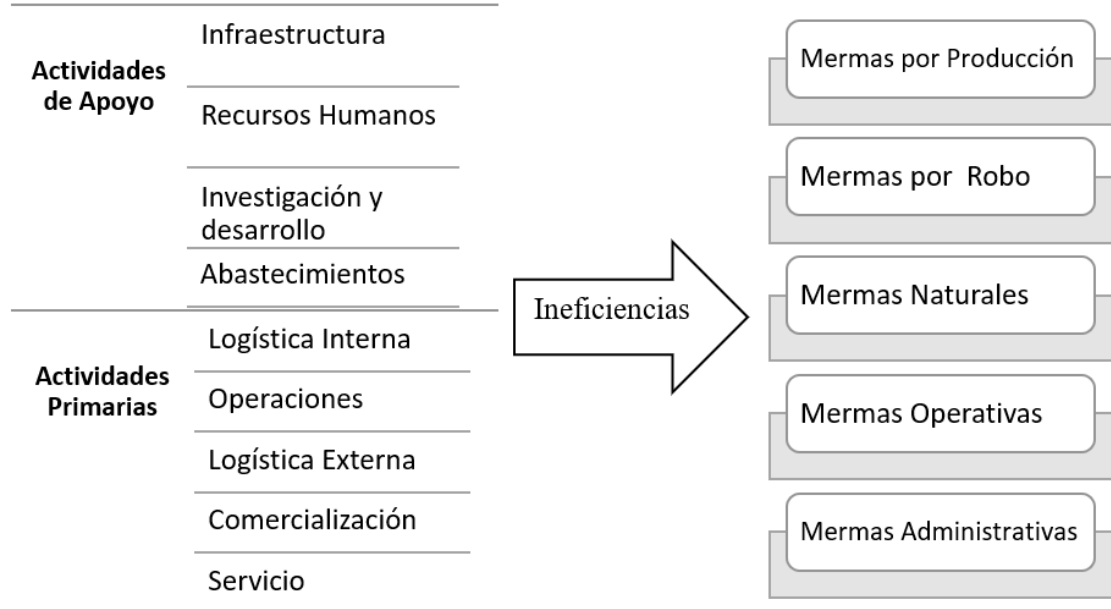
Actividades de Apoyo

Infraestructura

Recursos Humanos

Investigación y desarrollo

Abastecimientos

Actividades Primarias

Logística Interna

Operaciones

Logística Externa

Comercialización

Servicio

Ineficiencias

Mermas por Producción

Mermas por Robo

Mermas Naturales

Mermas Operativas

Mermas Administrativas